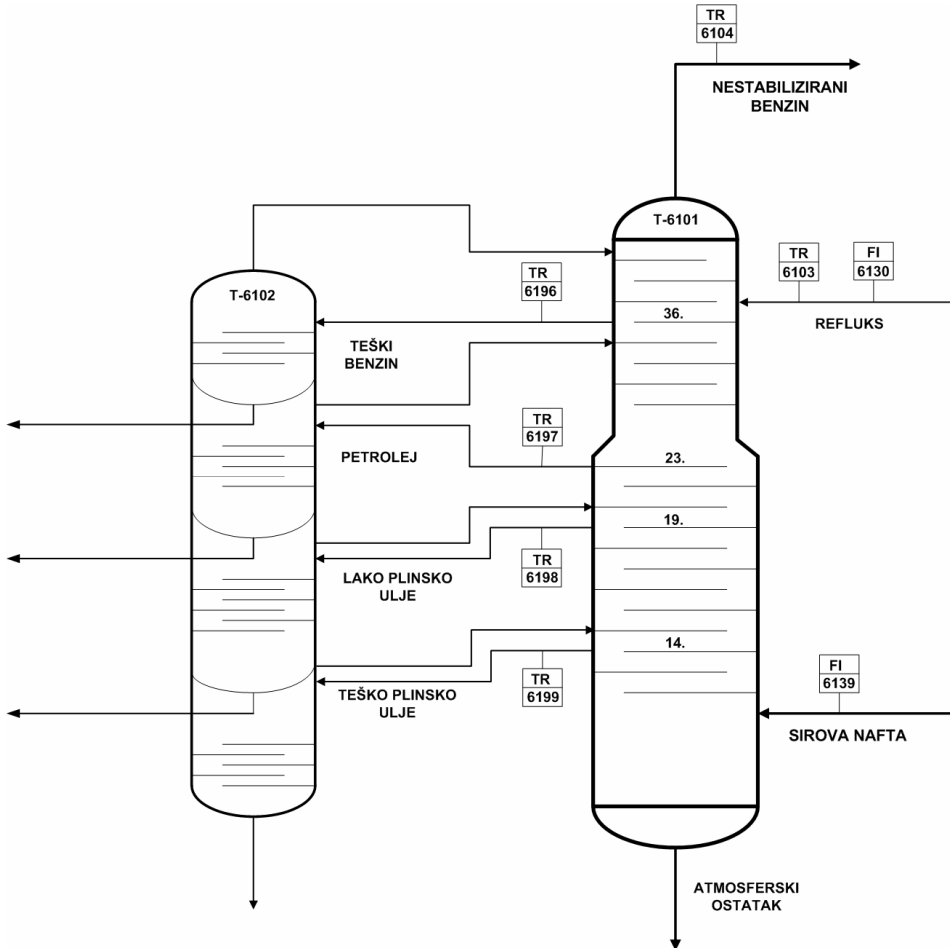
TR
6104

NESTABILIZIRANI
BENZIN

T-6101

TR
6103

FI
6130

T-6102

TR
6196

36.

REFLUKS

TEŠKI
BENZIN

TR
6197

PETROLEJ

23.

19.

TR
6198

LAKO PLINSKO
ULJE

14.

TR
6199

TEŠKO PLINSKO
ULJE

FI
6139

SIROVA NAFTA

ATMOSFERSKI
OSTATAK